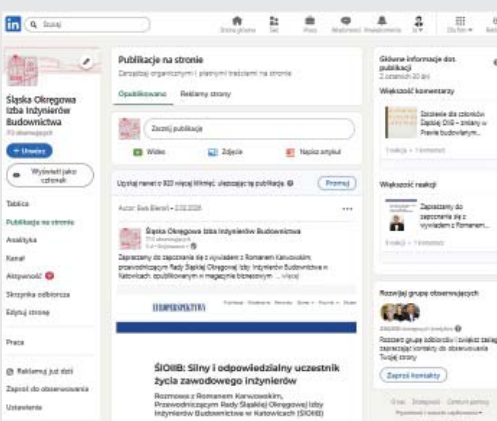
in Szukaj

Strona główna Sieć Praca Wiadomości Powiadomienia Ja Dla firm

Śląska Okręgowa Izba Inżynierów Budownictwa
713 obserwujących

+ Utwórz

Wyświetl jako członek

Tablica
Publikacje na stronie
Analityka
Kanał
Aktywność
Skrzynka odbiorcza
Edytuj stronę

Praca

Reklamuj już dziś
Zaproś do obserwowania
Ustawienia

Publikacje na stronie
Zarządzaj organicznymi i płatnymi treściami na stronie.

Opublikowano Reklamy strony

Zacznij publikację

Wideo Zdjęcie Napisz artykuł

Uzyskaj nawet o 920 więcej kliknięć, ulepszając tę publikację. Promuj

Autor: Ewa Biernat • 2.02.2026

Śląska Okręgowa Izba Inżynierów Budownictwa
713 obserwujących

Zapraszamy do zapoznania się z wywiadem z Romanem Karwowskim, przewodniczącym Rady Śląskiej Okręgowej Izby Inżynierów Budownictwa w Katowicach, opublikowanym w magazynie biznesowym ... więcej

EUROPERSPEKTYWA

ŚOIIB: Silny i odpowiedzialny uczestnik życia zawodowego inżynierów

Rozmowa z Romanem Karwowskim, Przewodniczącym Rady Śląskiej Okręgowej Izby Inżynierów Budownictwa w Katowicach (ŚOIIB)

Główne informacje dot. publikacji
Z ostatnich 30 dni

Większość komentarzy

Dziękuję dla członków Śląskiej OIIB - zmiany w Prawie budowlanym...

1 reakcja • 1 komentarz

Większość reakcji

Zapraszamy do zapoznania się z wywiadem z Romanem...

8 reakcji • 1 komentarz

Rozwijaj grupę obserwujących

Śląska Okręgowa Izba Inżynierów Budownictwa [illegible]

Rozważ grupę odbiorców i zwiększ zasięg zapraszając kontakty do obserwowania Twojej strony

Zaproś kontakty

Informacje Dostępność Centrum pomocy
Prywatność i warunki użytkowania